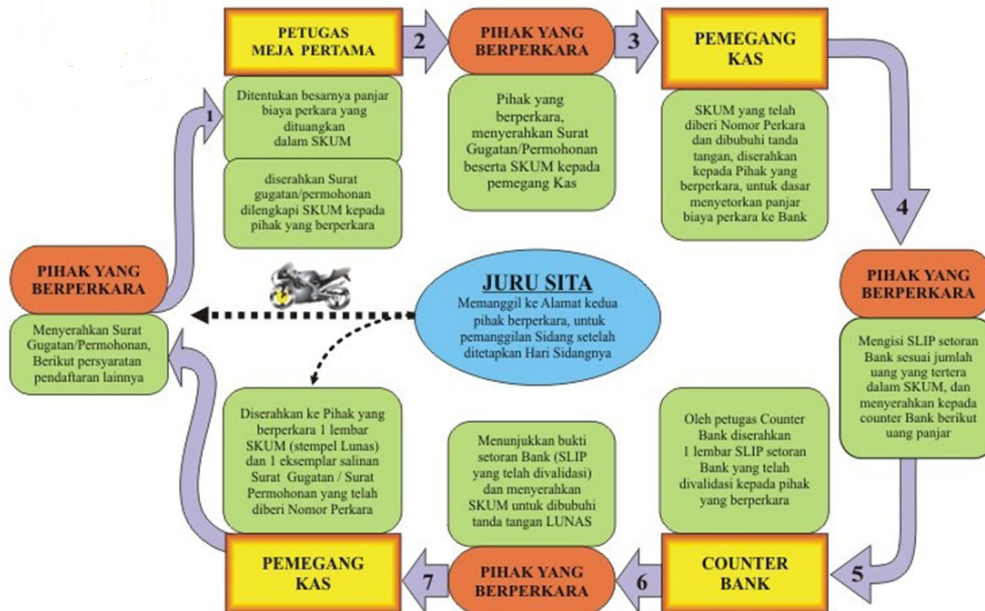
PETUGAS MEJA PERTAMA

2

PIHAK YANG BERPERKARA

3

PEMEGANG KAS

1

Ditentukan besarnya panjar biaya perkara yang dituangkan dalam SKUM

diserahkan Surat gugatan/permohonan dilengkapi SKUM kepada pihak yang berperkara

Pihak yang berperkara, menyerahkan Surat Gugatan/Permohonan beserta SKUM kepada pemegang Kas

SKUM yang telah diberi Nomor Perkara dan dibubuhi tanda tangan, diserahkan kepada Pihak yang berperkara, untuk dasar menyetorkan panjar biaya perkara ke Bank

4

PIHAK YANG BERPERKARA

Menyerahkan Surat Gugatan/Permohonan, Berikut persyaratan pendaftaran lainnya

JURU SITA

Memanggil ke Alamat kedua pihak berperkara, untuk pemanggilan Sidang setelah ditetapkan Hari Sidangnya

PIHAK YANG BERPERKARA

Mengisi SLIP setoran Bank sesuai jumlah uang yang tertera dalam SKUM, dan menyerahkan kepada counter Bank berikut uang panjar

Diserahkan ke Pihak yang berperkara 1 lembar SKUM (stempel Lunas) dan 1 eksemplar salinan Surat Gugatan / Surat Permohonan yang telah diberi Nomor Perkara

Menunjukkan bukti setoran Bank (SLIP yang telah divalidasi) dan menyerahkan SKUM untuk dibubuhi tanda tangan LUNAS

Oleh petugas Counter Bank diserahkan 1 lembar SLIP setoran Bank yang telah divalidasi kepada pihak yang berperkara

PEMEGANG KAS

7

PIHAK YANG BERPERKARA

6

COUNTER BANK

5